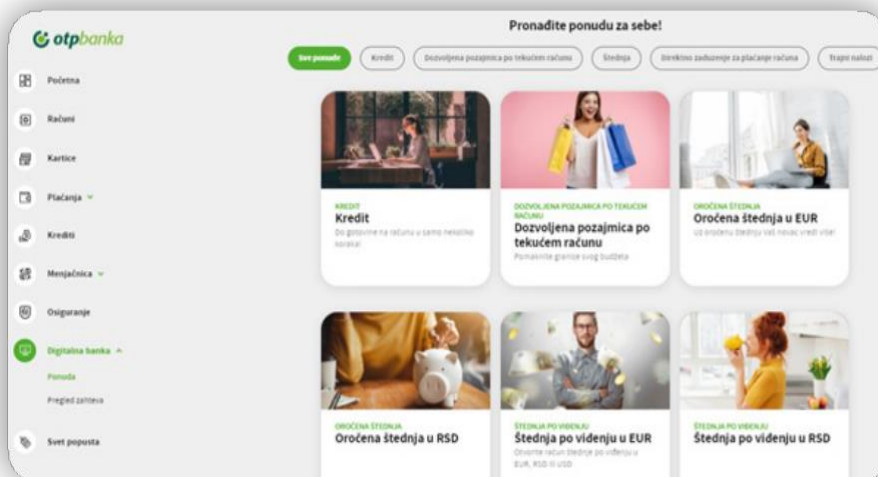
otpbanka

Početna
Računi
Kartice
Plaćanja
Krediti
Menjačnica
Osiguranje
Digitalna banka
Ponuda
Pregled zahteva
Svet popusta

Pronađite ponudu za sebe!

Sve ponude | Krediti | Dozvoljena pozajmica po tekućem računu | Štednja | Direktno zaduženje za plaćanje računa | Trajni nalozi

KREDIT
Kredit
Do gotovine na računu u samo nekoliko koraka!

DOZVOLJENA POZAJMICA PO TEKUĆEM RAČUNU
Dozvoljena pozajmica po tekućem računu
Pomaknite granice svog budžeta

OROČENA ŠTEDNJA
Oročena štednja u EUR
Uz oročenu štednju Vaš novac vredi više!

OROČENA ŠTEDNJA
Oročena štednja u RSD

ŠTEDNJA PO VIĐENJU
Štednja po viđenju u EUR
Otvorite račun štednje po viđenju u EUR, RSD ili USD

ŠTEDNJA PO VIĐENJU
Štednja po viđenju u RSD